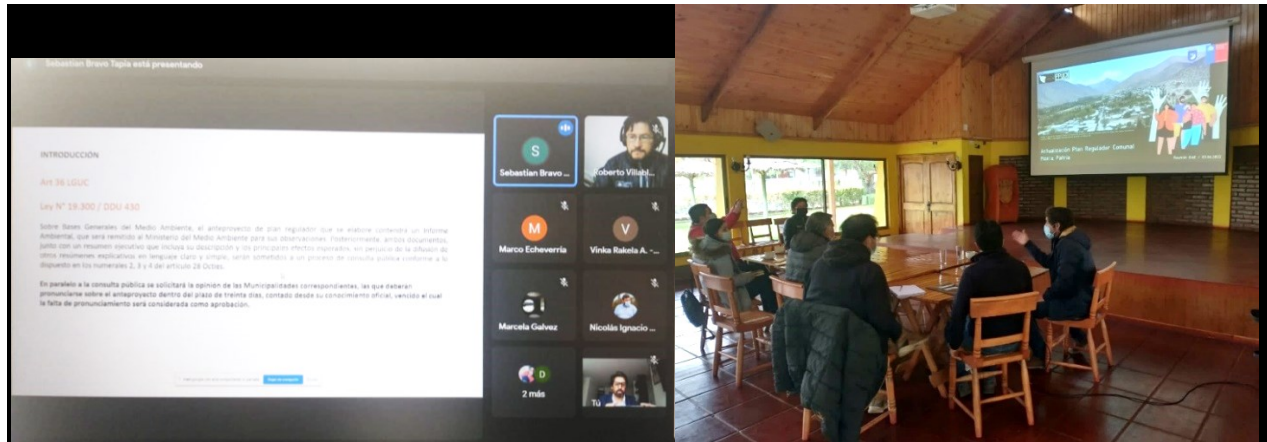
Sebastian Bravo Tapia está presentando

INTRODUCCIÓN

Art 36 LGUC

Ley N° 19.300 / DDU 430

Sobre Bases Generales del Medio Ambiente, el anteproyecto de plan regulador que se elabore contendrá un Informe Ambiental, que será remitido al Ministerio del Medio Ambiente para sus observaciones. Posteriormente, ambos documentos, junto con un resumen ejecutivo que incluya su descripción y los principales efectos esperados, sin perjuicio de la difusión de otros resúmenes explicativos en lenguaje claro y simple, serán sometidos a un proceso de consulta pública conforme a lo dispuesto en los numerales 2, 3 y 4 del artículo 28 Octies.

En paralelo a la consulta pública se solicitará la opinión de las Municipalidades correspondientes, las que deberán pronunciarse sobre el anteproyecto dentro del plazo de treinta días, contado desde su conocimiento oficial, vencido el cual la falta de pronunciamiento será considerada como aprobación.

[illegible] Dejar de presentar

S
Sebastian Bravo ...
Roberto Villabl...
M
Marco Echeverria
V
Vinka Rakela A. -...
Marcela Galvez
Nicolás Ignacio ...
D
2 más
Tú

Actualización Plan Regulador Comunal María Pinto